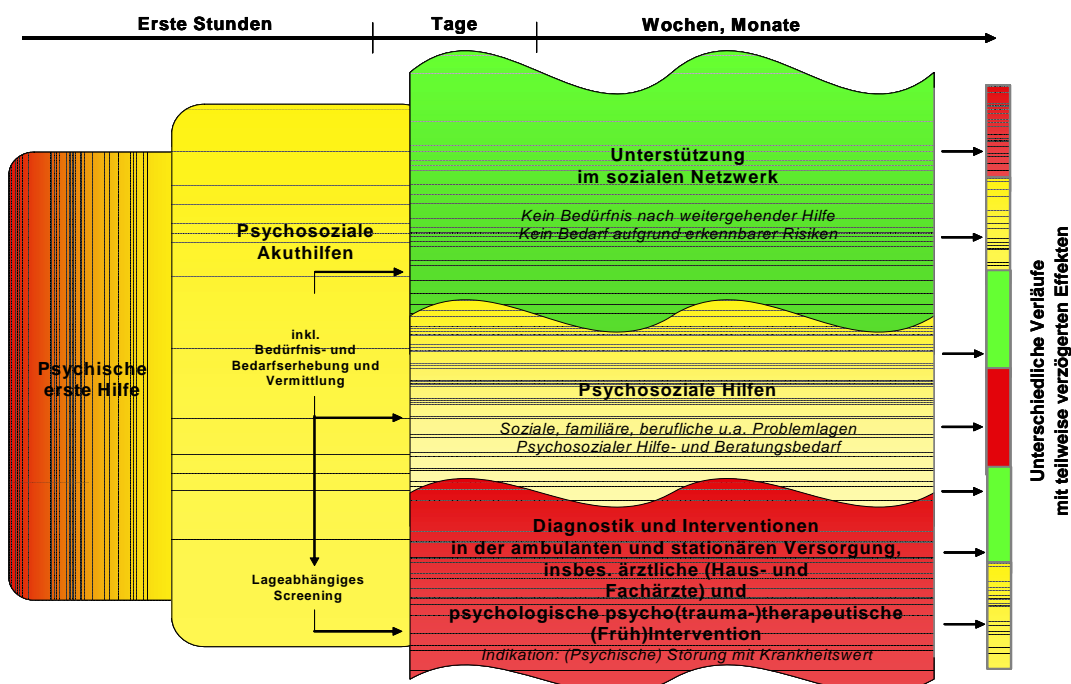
Erste Stunden

Tage

Wochen, Monate

Psychische erste Hilfe

Psychosoziale Akuthilfen

inkl. Bedürfnis- und Bedarfserhebung und Vermittlung

Lageabhängiges Screening

Unterstützung im sozialen Netzwerk

Kein Bedürfnis nach weitergehender Hilfe
Kein Bedarf aufgrund erkennbarer Risiken

Psychosoziale Hilfen

Soziale, familiäre, berufliche u.a. Problemlagen
Psychosozialer Hilfe- und Beratungsbedarf

Diagnostik und Interventionen in der ambulanten und stationären Versorgung, insbes. ärztliche (Haus- und Fachärzte) und psychologische psycho(trauma-)therapeutische (Früh)Intervention

Indikation: (Psychische) Störung mit Krankheitswert

Unterschiedliche Verläufe mit teilweise verzögerten Effekten